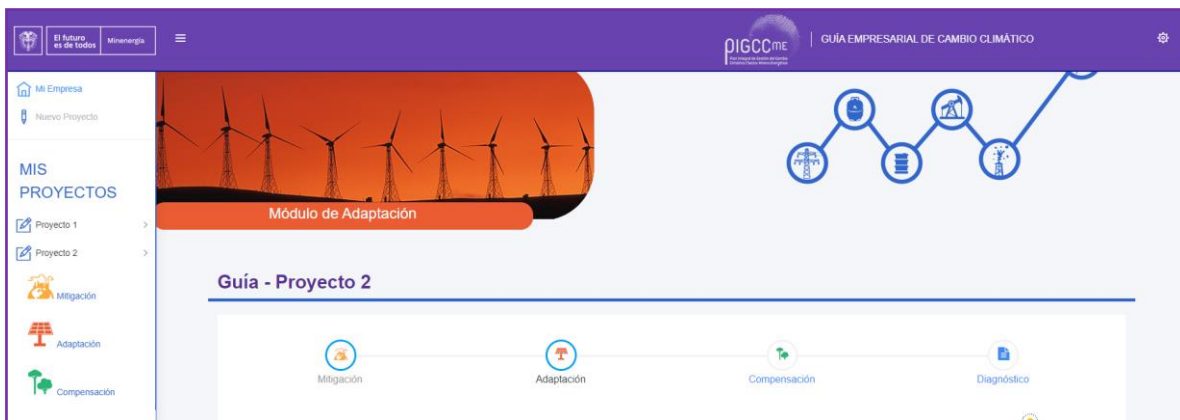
El futuro es de todos | Minenergía

PIGCCme

GUÍA EMPRESARIAL DE CAMBIO CLIMÁTICO

Mi Empresa
Nuevo Proyecto

MIS PROYECTOS

Proyecto 1
Proyecto 2
Mitigación
Adaptación
Compensación

Módulo de Adaptación

Guía - Proyecto 2

Mitigación
Adaptación
Compensación
Diagnóstico